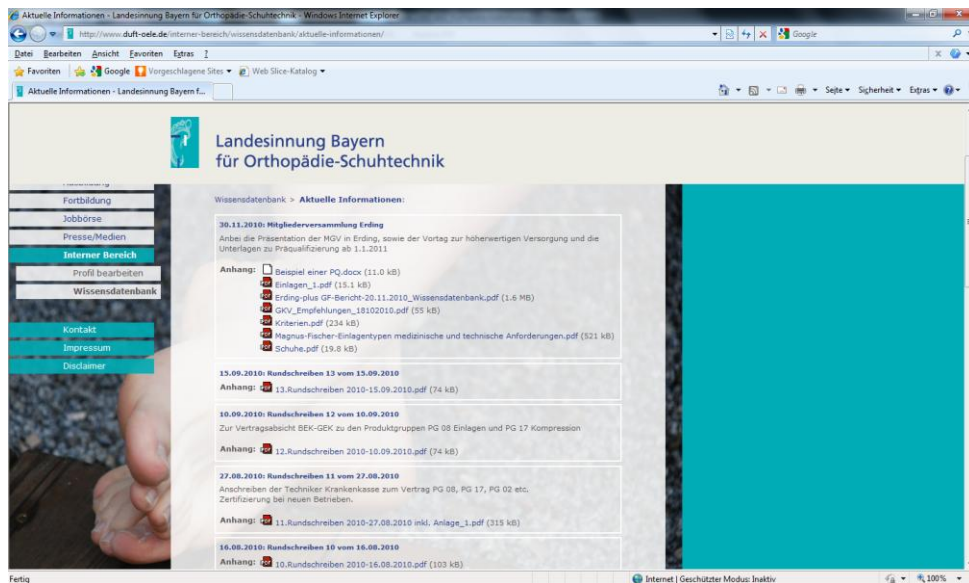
Aktuelle Informationen - Landesinnung Bayern für Orthopädie-Schuhtechnik - Windows Internet Explorer

http://www.duft-oele.de/interner-bereich/wissensdatenbank/aktuelle-informationen/

Google

Datei Bearbeiten Ansicht Favoriten Extras ?

Favoriten Google Vorgeschlagene Sites Web Slice-Katalog

Aktuelle Informationen - Landesinnung Bayern f...

Seite Sicherheit Extras

Landesinnung Bayern
für Orthopädie-Schuhtechnik

Fortbildung
Jobbörse
Presse/Medien
Interner Bereich
Profil bearbeiten
Wissensdatenbank
Kontakt
Impressum
Disclaimer

Wissensdatenbank > Aktuelle Informationen:

30.11.2010: Mitgliederversammlung Erding

Anbei die Präsentation der MGV in Erding, sowie der Vortag zur höherwertigen Versorgung und die Unterlagen zu Präqualifizierung ab 1.1.2011

Anhang: Beispiel einer PQ.docx (11.0 kB)
Einlagen_1.pdf (15.1 kB)
Erding-plus GF-Bericht-20.11.2010_Wissensdatenbank.pdf (1.6 MB)
GKV_Empfehlungen_18102010.pdf (55 kB)
Kriterien.pdf (234 kB)
Magnus-Fischer-Einlagentypen medizinische und technische Anforderungen.pdf (521 kB)
Schuhe.pdf (19.8 kB)

15.09.2010: Rundschreiben 13 vom 15.09.2010

Anhang: 13.Rundschreiben 2010-15.09.2010.pdf (74 kB)

10.09.2010: Rundschreiben 12 vom 10.09.2010

Zur Vertragsabsicht BEK-GEK zu den Produktgruppen PG 08 Einlagen und PG 17 Kompression

Anhang: 12.Rundschreiben 2010-10.09.2010.pdf (74 kB)

27.08.2010: Rundschreiben 11 vom 27.08.2010

Anschreiben der Techniker Krankenkasse zum Vertrag PG 08, PG 17, PG 02 etc. Zertifizierung bei neuen Betrieben.

Anhang: 11.Rundschreiben 2010-27.08.2010 inkl. Anlage_1.pdf (315 kB)

16.08.2010: Rundschreiben 10 vom 16.08.2010

Anhang: 10.Rundschreiben 2010-16.08.2010.pdf (103 kB)

Fertig

Internet | Geschützter Modus: Inaktiv

100%